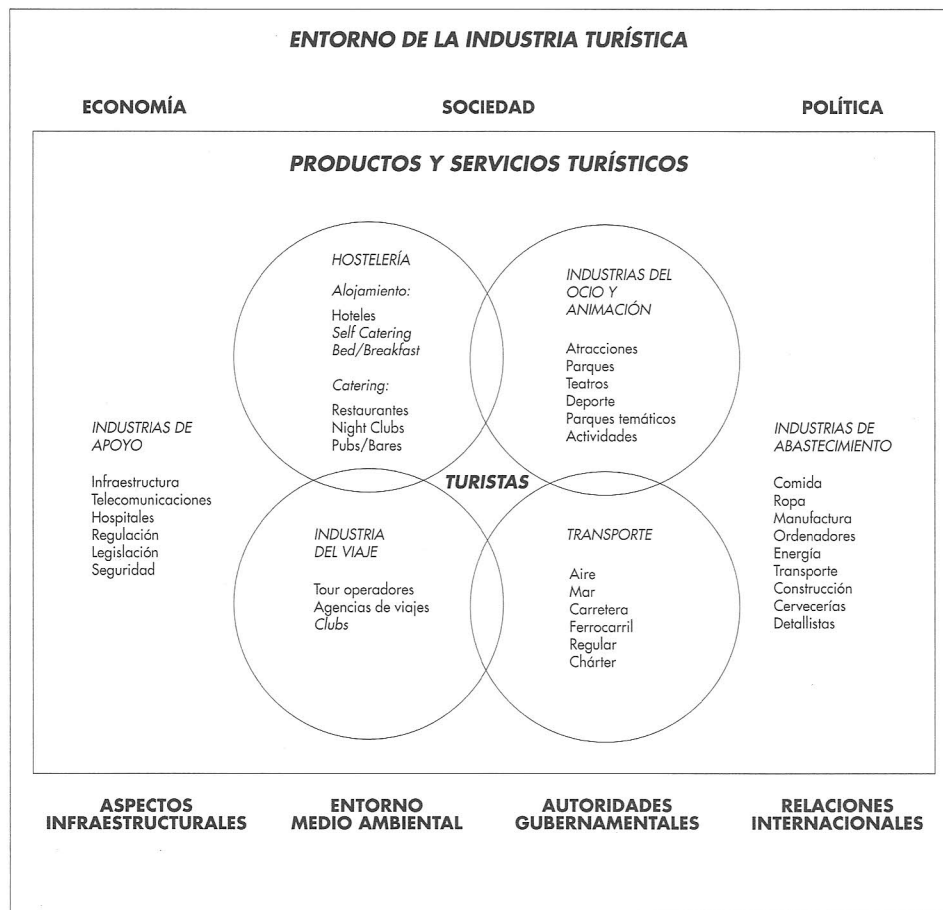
ENTORNO DE LA INDUSTRIA TURÍSTICA

ECONOMÍA

SOCIEDAD

POLÍTICA

PRODUCTOS Y SERVICIOS TURÍSTICOS

HOSTELERÍA

Alojamiento:

Hoteles
Self Catering
Bed/Breakfast

Catering:

Restaurantes
Night Clubs
Pubs/Bares

INDUSTRIAS DEL OCIO Y ANIMACIÓN

Atracciones
Parques
Teatros
Deporte
Parques temáticos
Actividades

INDUSTRIAS DE APOYO

Infraestructura
Telecomunicaciones
Hospitales
Regulación
Legislación
Seguridad

TURISTAS

INDUSTRIAS DE ABASTECIMIENTO

Comida
Ropa
Manufactura
Ordenadores
Energía
Transporte
Construcción
Cervecerías
Detallistas

INDUSTRIA DEL VIAJE

Tour operadores
Agencias de viajes
Clubs

TRANSPORTE

Aire
Mar
Carretera
Ferrocarril
Regular
Chárter

ASPECTOS INFRAESTRUCTURALES

ENTORNO MEDIO AMBIENTAL

AUTORIDADES GUBERNAMENTALES

RELACIONES INTERNACIONALES